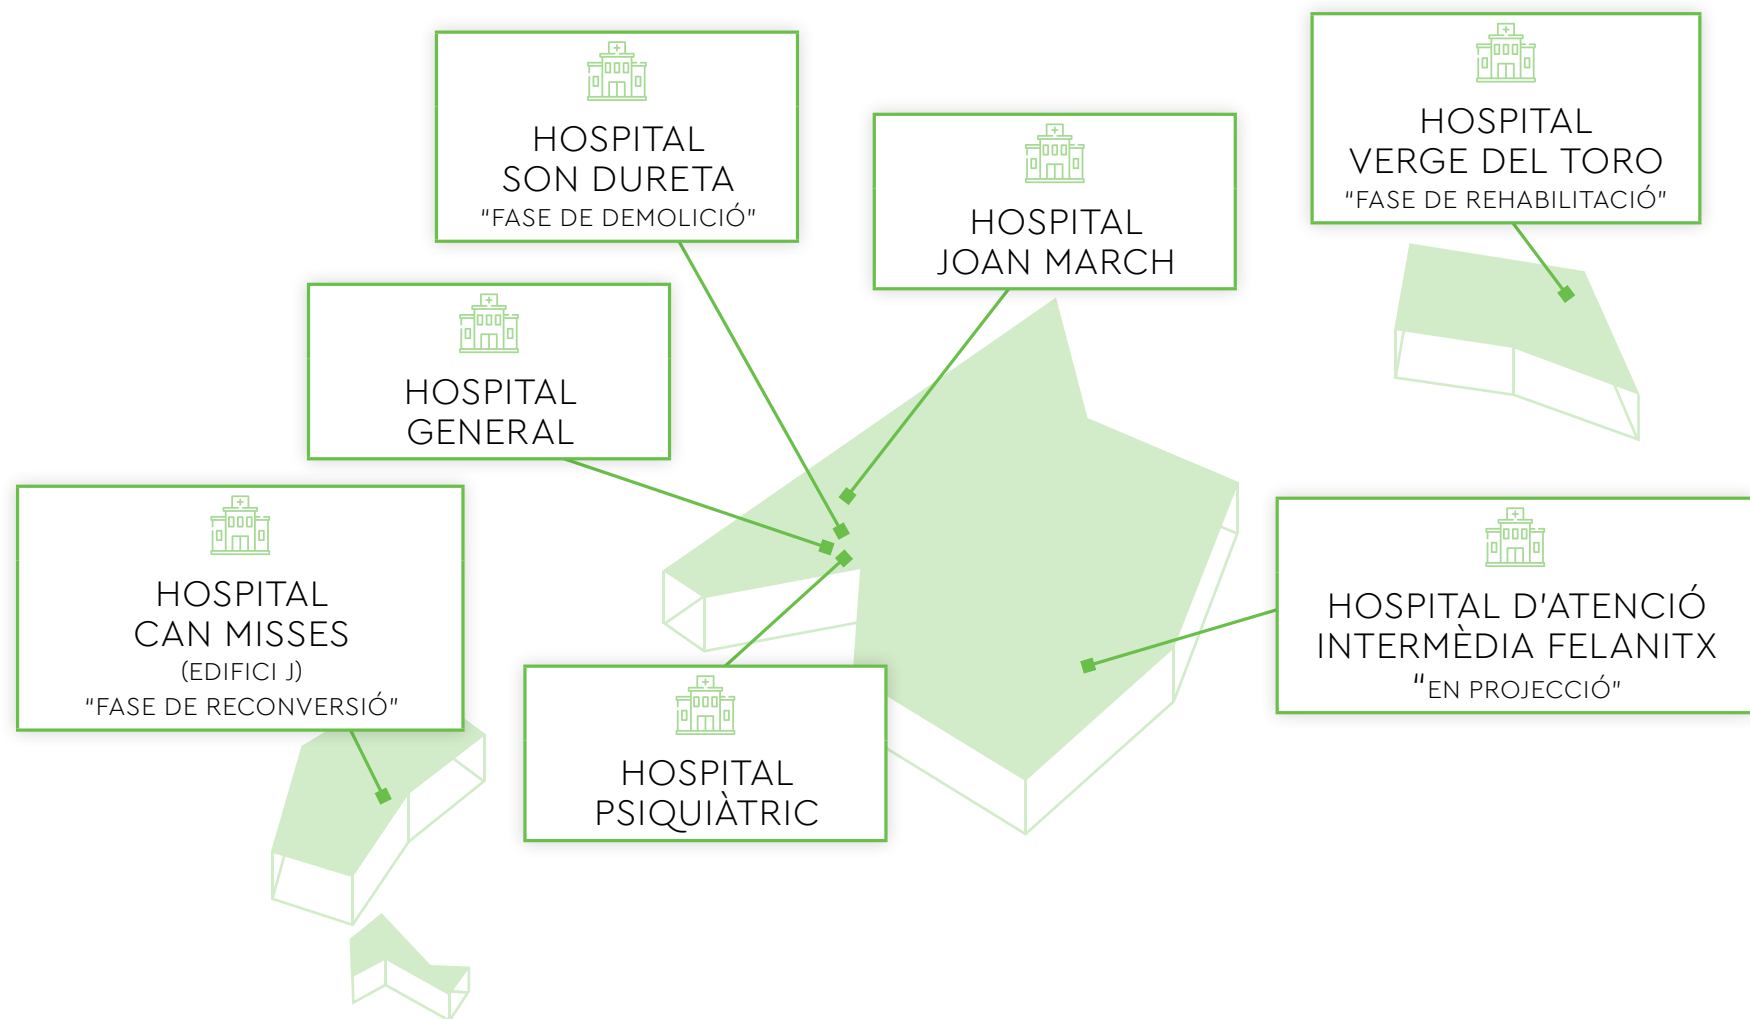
HOSPITAL
SON DURETA
"FASE DE DEMOLICIÓ"

HOSPITAL
JOAN MARCH

HOSPITAL
VERGE DEL TORO
"FASE DE REHABILITACIÓ"

HOSPITAL
GENERAL

HOSPITAL
CAN MISSES
(EDIFICI J)
"FASE DE RECONVERSIÓ"

HOSPITAL D'ATENCIÓ
INTERMÈDIA FELANITX
"EN PROJECCIÓ"

HOSPITAL
PSIQUIÀTRIC